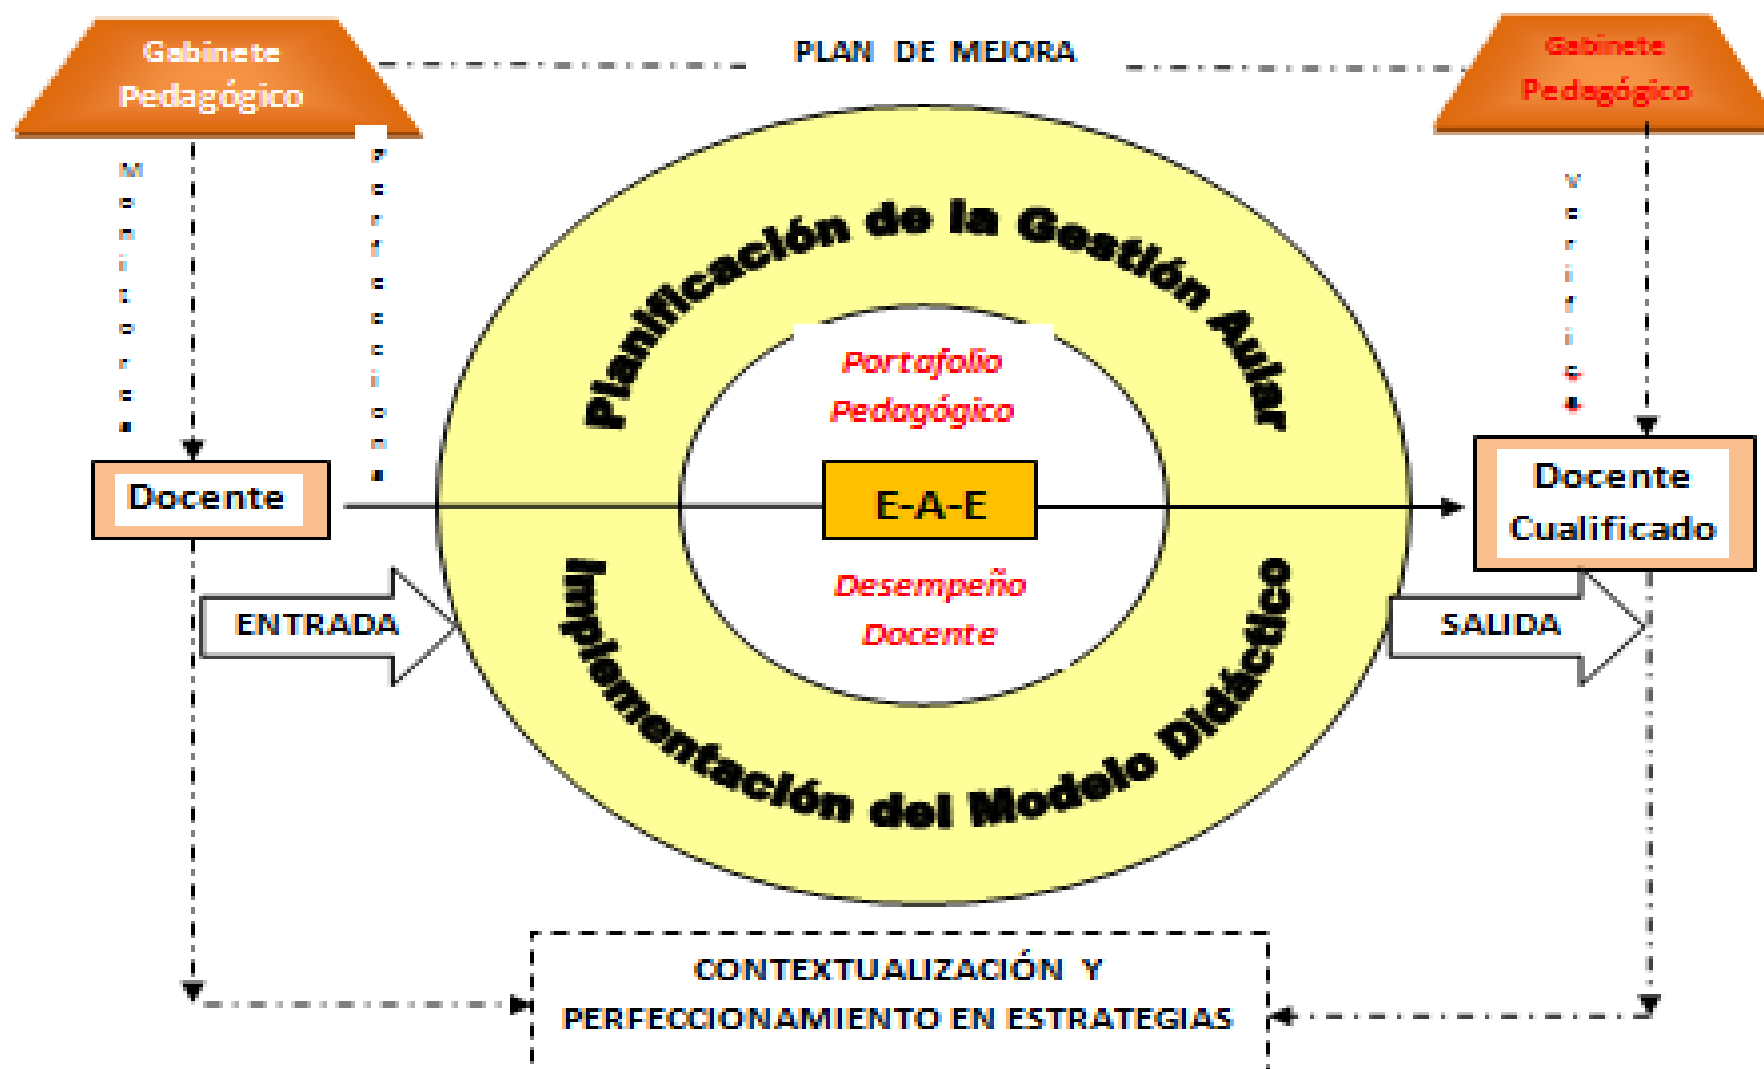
Gabinete Pedagógico

PLAN DE MEJORA

Gabinete Pedagógico

Monitorea

Perfecciona

Verifica

Planificación de la Gestión Aular

Portafolio Pedagógico

Docente

E-A-E

Docente Cualificado

Desempeño Docente

ENTRADA

SALIDA

Implementación del Modelo Didáctico

CONTEXTUALIZACIÓN Y PERFECCIONAMIENTO EN ESTRATEGIAS